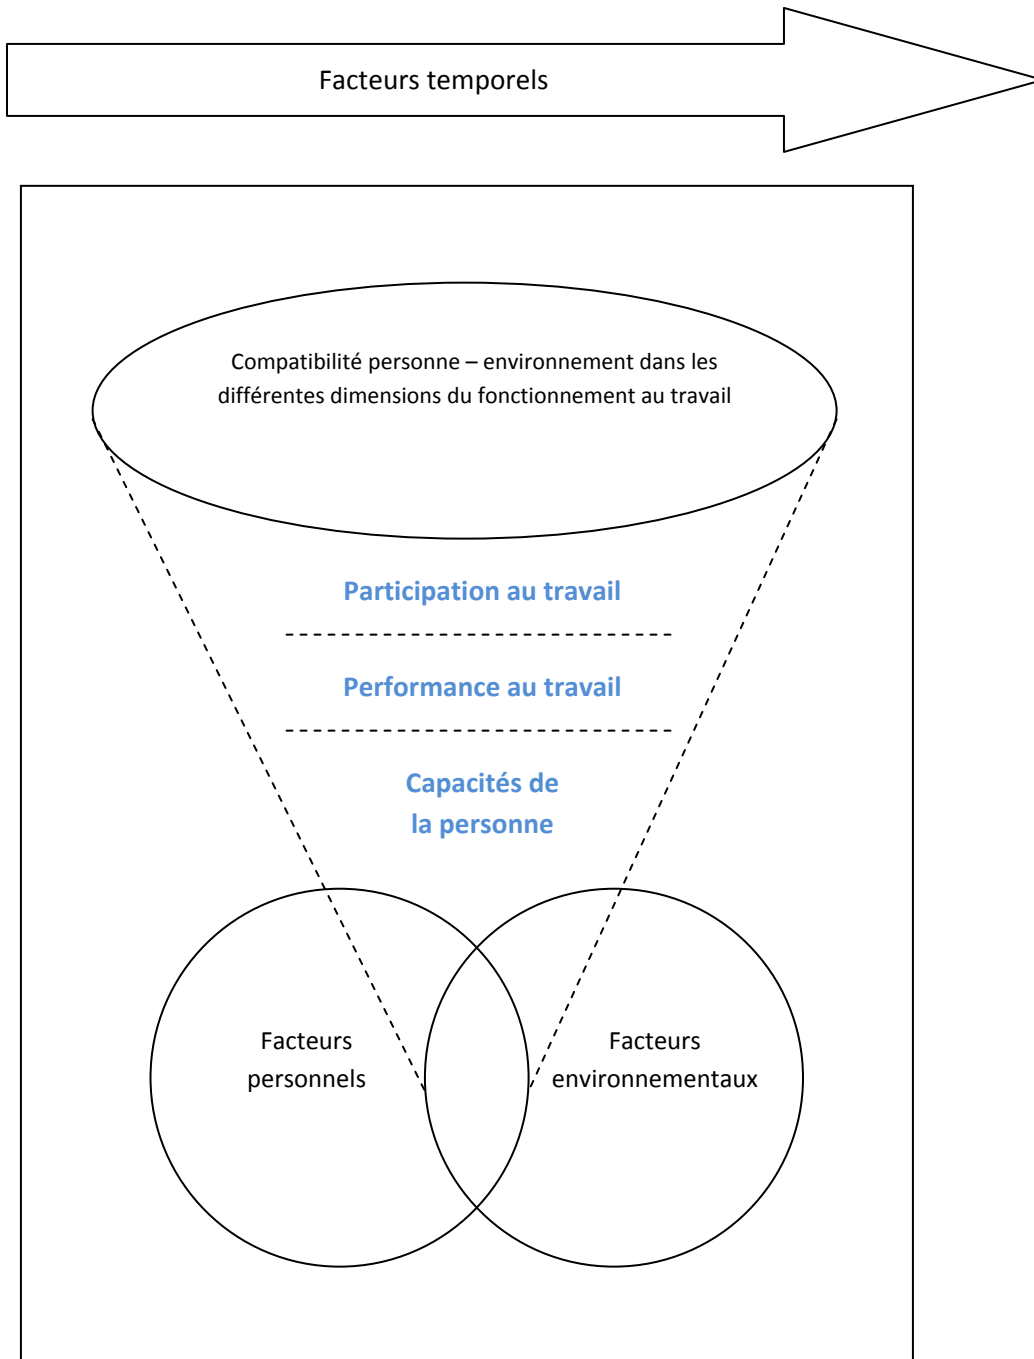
Facteurs temporels

Compatibilité personne – environnement dans les différentes dimensions du fonctionnement au travail

Participation au travail

Performance au travail

Capacités de la personne

Facteurs personnels

Facteurs environnementaux